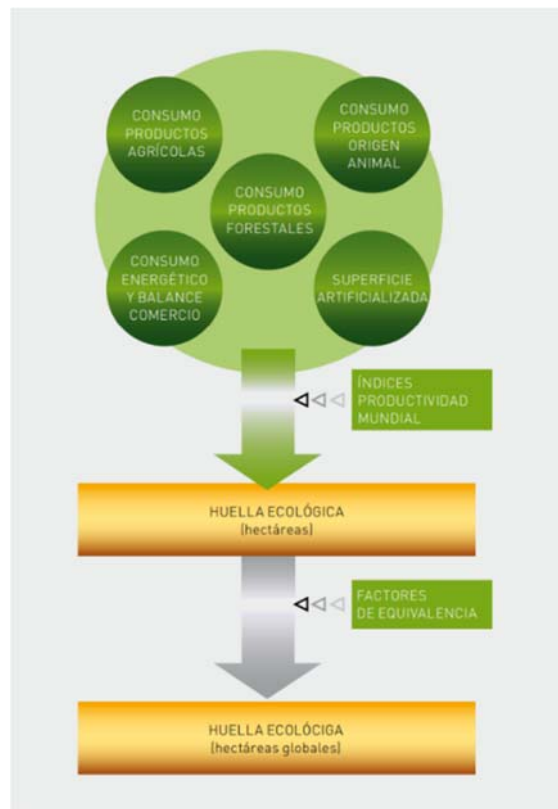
CONSUMO PRODUCTOS AGRÍCOLAS

CONSUMO PRODUCTOS ORIGEN ANIMAL

CONSUMO PRODUCTOS FORESTALES

CONSUMO ENERGÉTICO Y BALANCE COMERCIO

SUPERFICIE ARTIFICIALIZADA

ÍNDICES PRODUCTIVIDAD MUNDIAL

HUELLA ECOLÓGICA
(hectáreas)

FACTORES DE EQUIVALENCIA

HUELLA ECOLÓCIGA
(hectáreas globales)